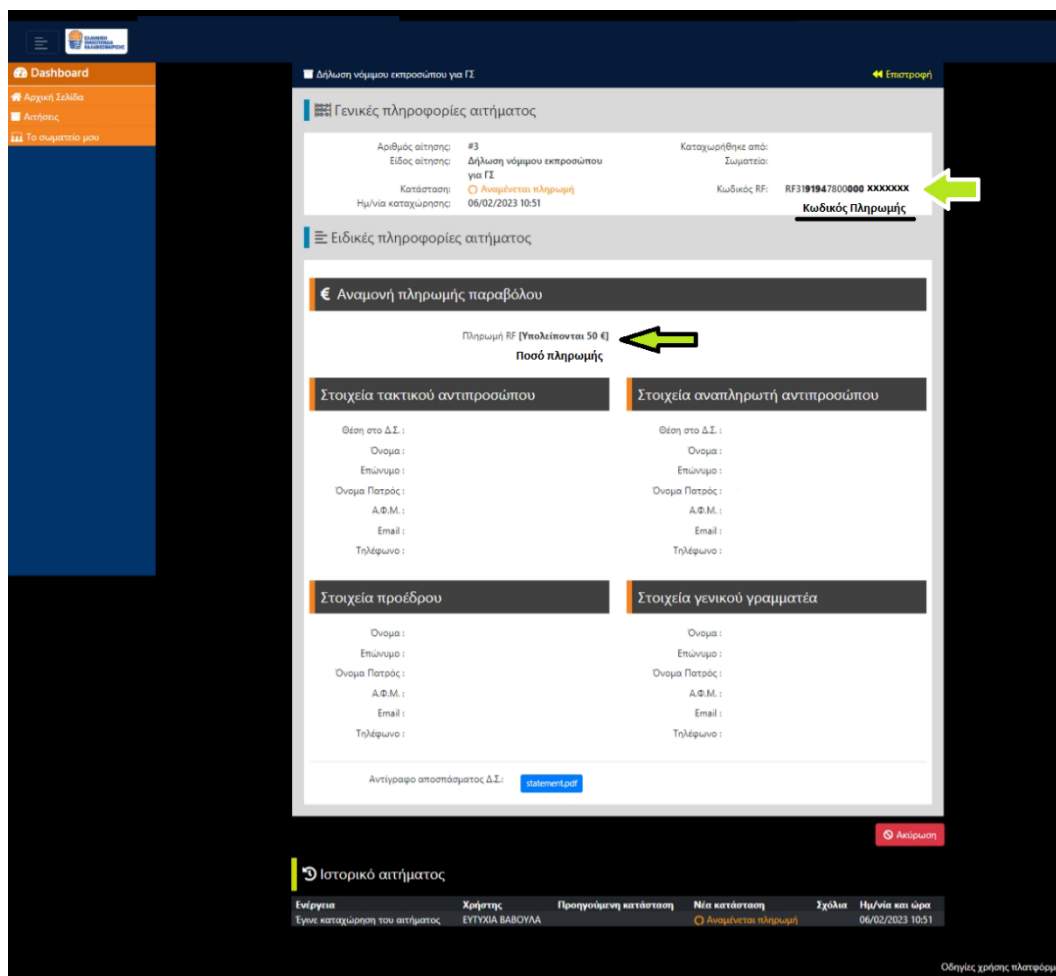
Dashboard
Αρχική Σελίδα
Αιτήσεις
Το σωματείο μου

Δήλωση νόμιμου εκπροσώπου για ΓΣ
Επιστροφή

Γενικές πληροφορίες αιτήματος

Αριθμός αίτησης: #3
Είδος αίτησης: Δήλωση νόμιμου εκπροσώπου για ΓΣ
Κατάσταση: Αναμένεται πληρωμή
Ημ/νία καταχώρησης: 06/02/2023 10:51

Καταχωρήθηκε από:
Σωματείο:
Κωδικός RF: RF3191947800000 XXXXXXX
Κωδικός Πληρωμής

Ειδικές πληροφορίες αιτήματος

€ Αναμονή πληρωμής παραβόλου

Πληρωμή RF [Υπολείπονται 50 €]
Ποσό πληρωμής

Στοιχεία τακτικού αντιπροσώπου
Θέση στο Δ.Σ. :
Όνομα :
Επώνυμο :
Όνομα Πατρός :
Α.Φ.Μ. :
Email :
Τηλέφωνο :

Στοιχεία αναπληρωτή αντιπροσώπου
Θέση στο Δ.Σ. :
Όνομα :
Επώνυμο :
Όνομα Πατρός :
Α.Φ.Μ. :
Email :
Τηλέφωνο :

Στοιχεία προέδρου
Όνομα :
Επώνυμο :
Όνομα Πατρός :
Α.Φ.Μ. :
Email :
Τηλέφωνο :

Στοιχεία γενικού γραμματέα
Όνομα :
Επώνυμο :
Όνομα Πατρός :
Α.Φ.Μ. :
Email :
Τηλέφωνο :

Αντίγραφο αποσπάσματος Δ.Σ.: statement.pdf

Ακύρωση

Ιστορικό αιτήματος

| Ενέργεια | Χρήστης | Προηγούμενη κατάσταση | Νέα κατάσταση | Σχόλια | Ημ/νία και ώρα |
|---|---|---|---|---|---|
| Έγινε καταχώρηση του αιτήματος | ΕΥΤΥΧΙΑ ΒΑΒΟΥΛΑ | | Αναμένεται πληρωμή | | 06/02/2023 10:51 |

Οδηγίες χρήσης πλατφόρμ